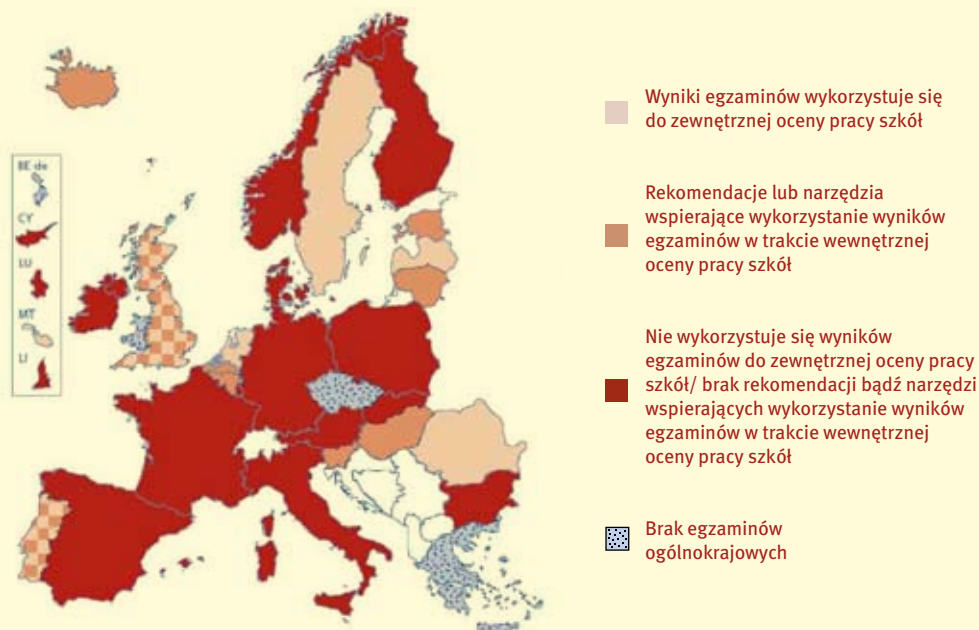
BE de

CY

LU

MT

LI

Wyniki egzaminów wykorzystuje się do zewnętrznej oceny pracy szkół

Rekomendacje lub narzędzia wspierające wykorzystanie wyników egzaminów w trakcie wewnętrznej oceny pracy szkół

Nie wykorzystuje się wyników egzaminów do zewnętrznej oceny pracy szkół/ brak rekomendacji bądź narzędzi wspierających wykorzystanie wyników egzaminów w trakcie wewnętrznej oceny pracy szkół

Brak egzaminów ogólnokrajowych